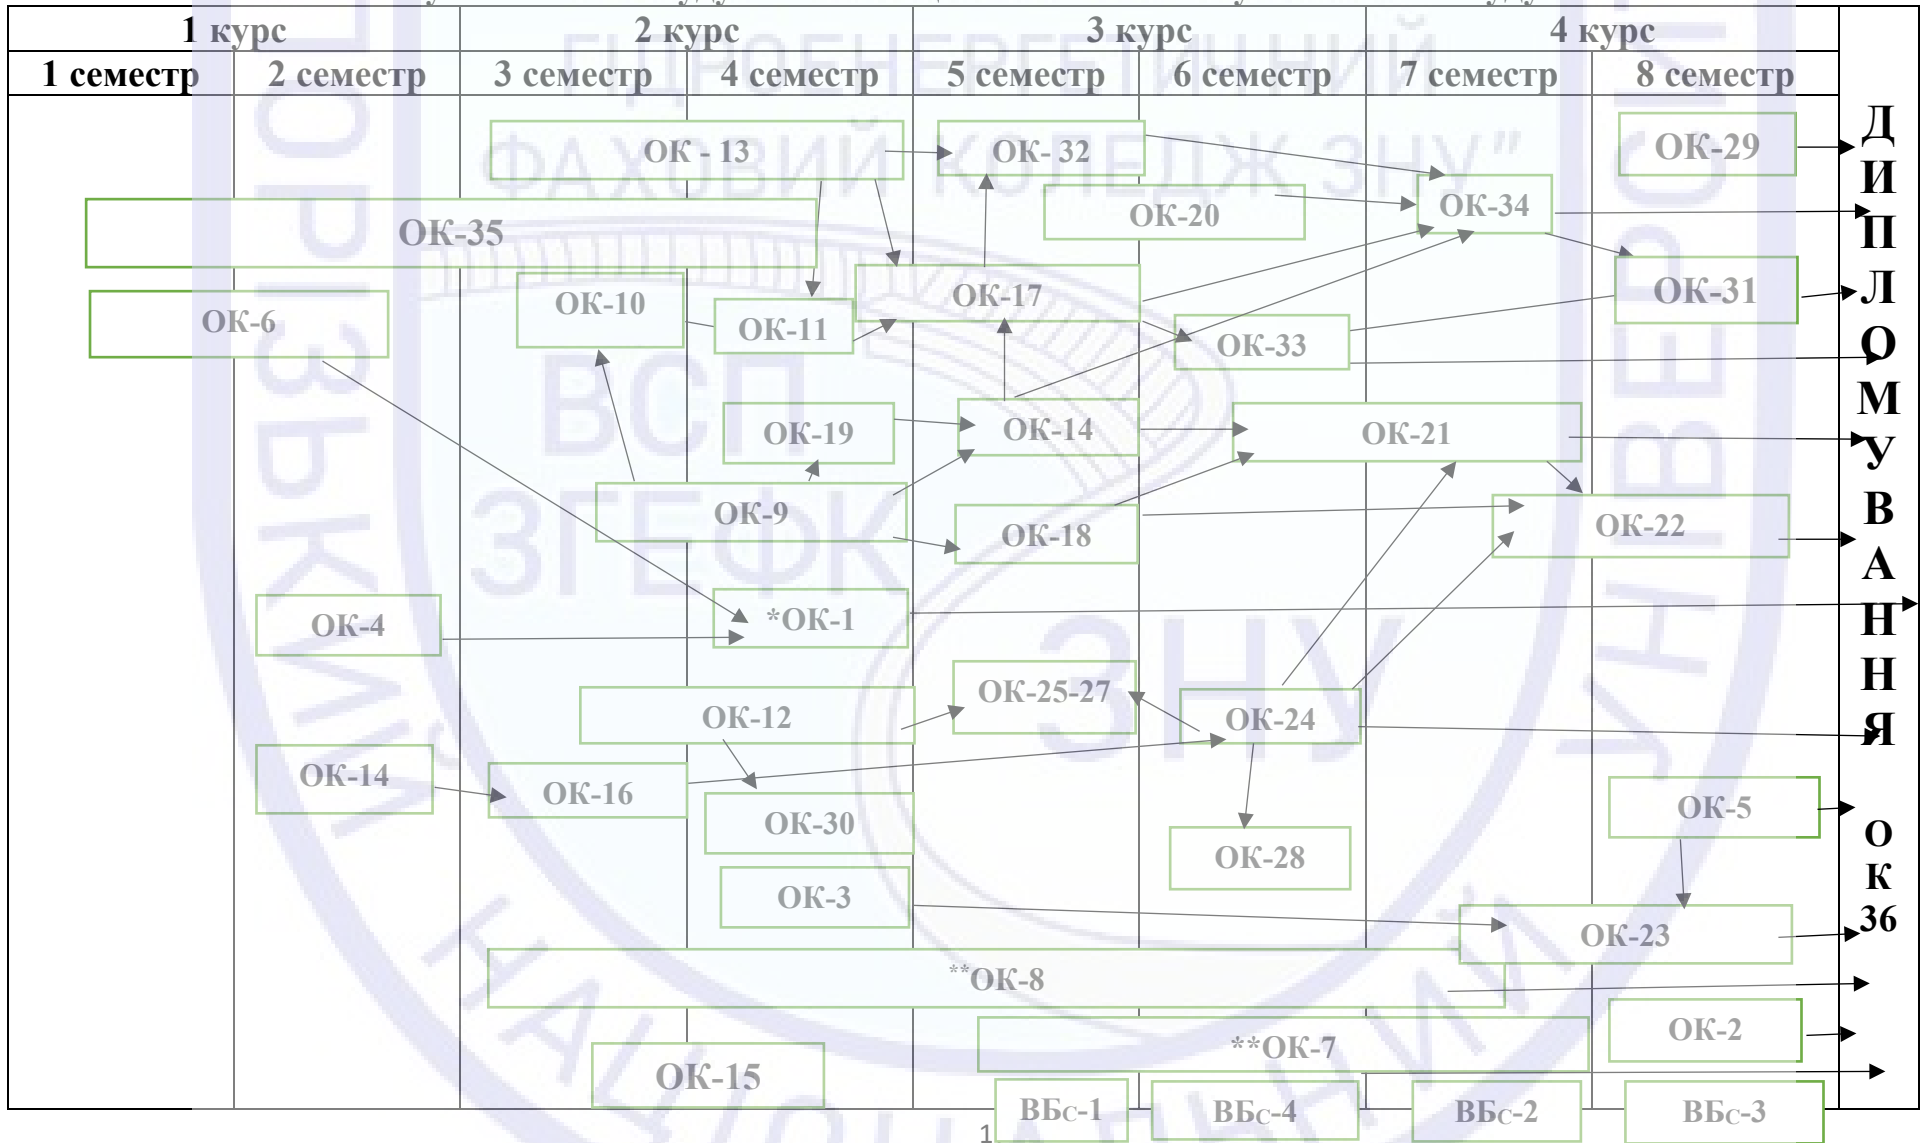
| 1 курс | | 2 курс | | 3 курс | | 4 курс | |
|---|---|---|---|---|---|---|---|
| 1 семестр | 2 семестр | 3 семестр | 4 семестр | 5 семестр | 6 семестр | 7 семестр | 8 семестр |

ОК - 13
ОК- 32
ОК-29
ОК-34
ОК-20
ОК-35
ОК-17
ОК-31
ОК-10
ОК-6
ОК-11
ОК-33
ОК-19
ОК-14
ОК-21
ОК-9
ОК-18
ОК-22
ОК-4
*ОК-1
ОК-25-27
ОК-12
ОК-24
ОК-14
ОК-16
ОК-30
ОК-5
ОК-28
ОК-3
ОК-23
**ОК-8
ОК-2
**ОК-7
ОК-15
ВБс-1
ВБс-4
ВБс-2
ВБс-3

Д И П Л О М У В А Н Н Я

О К 36

1